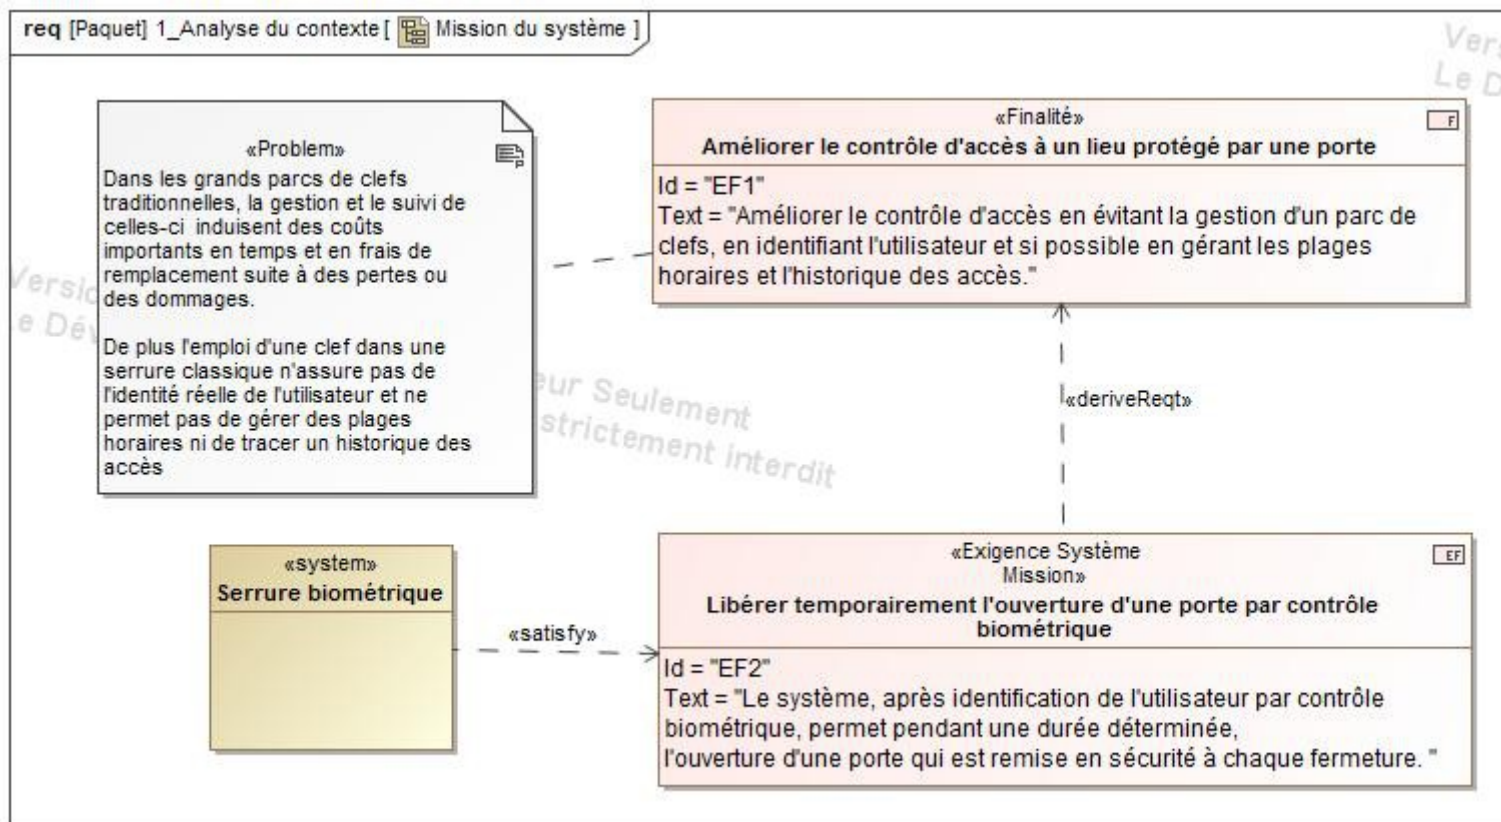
req [Paquet] 1_Analyse du contexte [ Mission du système ]

Vers
Le D

«Problem»
Dans les grands parcs de clefs traditionnelles, la gestion et le suivi de celles-ci induisent des coûts importants en temps et en frais de remplacement suite à des pertes ou des dommages.

De plus l'emploi d'une clef dans une serrure classique n'assure pas de l'identité réelle de l'utilisateur et ne permet pas de gérer des plages horaires ni de tracer un historique des accès

Versi
e Dév
eur Seulement
strictement interdit

«Finalité»
Améliorer le contrôle d'accès à un lieu protégé par une porte
F
Id = "EF1"
Text = "Améliorer le contrôle d'accès en évitant la gestion d'un parc de clefs, en identifiant l'utilisateur et si possible en gérant les plages horaires et l'historique des accès."

«deriveReqt»

«system»
Serrure biométrique

«satisfy»

«Exigence Système Mission»
Libérer temporairement l'ouverture d'une porte par contrôle biométrique
EF
Id = "EF2"
Text = "Le système, après identification de l'utilisateur par contrôle biométrique, permet pendant une durée déterminée,
l'ouverture d'une porte qui est remise en sécurité à chaque fermeture. "